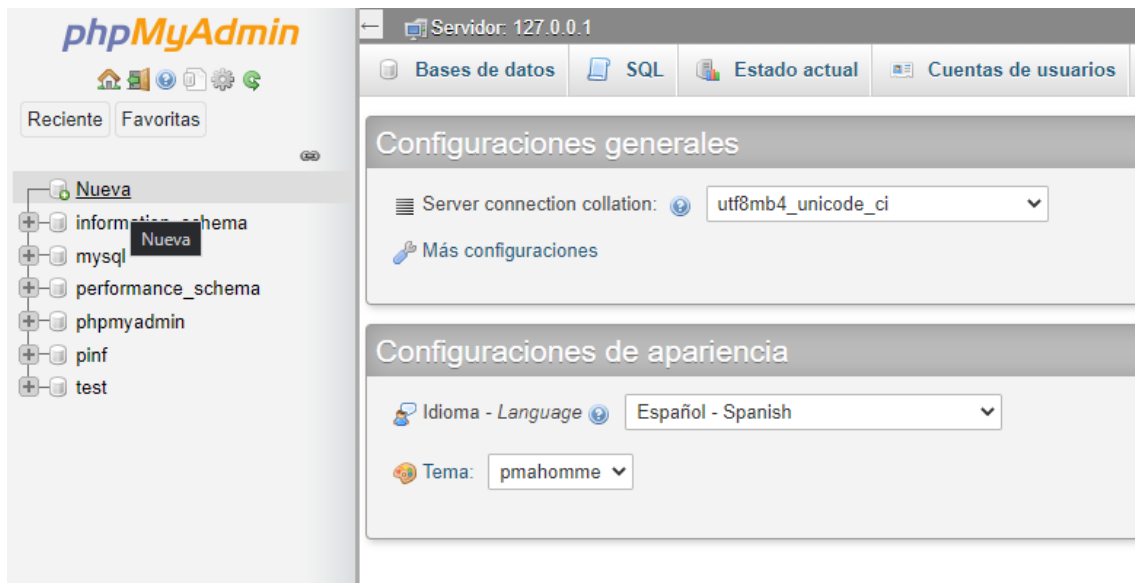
phpMyAdmin

Reciente Favoritas

Nueva
information_schema
Nueva
mysql
performance_schema
phpmyadmin
pinf
test

Servidor: 127.0.0.1

Bases de datos SQL Estado actual Cuentas de usuarios

Configuraciones generales

Server connection collation: utf8mb4_unicode_ci

Más configuraciones

Configuraciones de apariencia

Idioma - *Language* Español - Spanish

Tema: pmahomme